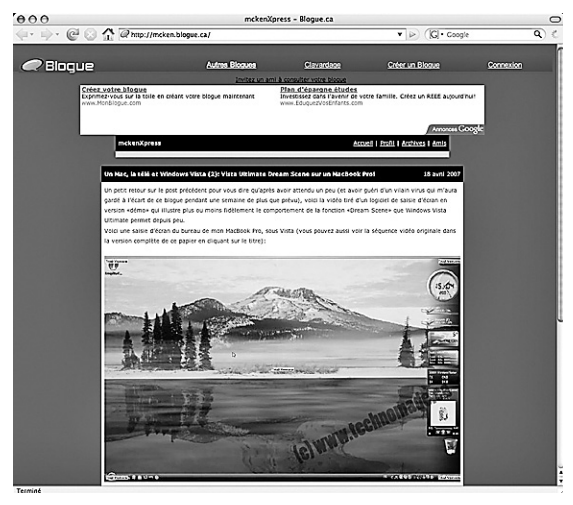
mckenXpress – Blogue.ca

http://mcken.blogue.ca/

Google

Blogue

Autres Blogues

Clavardage

Créer un Blogue

Connexion

Invitez un ami à consulter votre blogue

Créez votre blogue
Exprimez-vous sur la toile en créant votre blogue maintenant
www.MonBlogue.com

Plan d'épargne études
Investissez dans l'avenir de votre famille. Créez un REEE aujourd'hui!
www.EduquezVosEnfants.com

Annonces Google

mckenXpress

Accueil | Profil | Archives | Amis

Un Mac, la télé et Windows Vista (2): Vista Ultimate Dream Scene sur un MacBook Pro!

18 avril 2007

Un petit retour sur le post précédent pour vous dire qu'après avoir attendu un peu (et avoir guéri d'un vilain virus qui m'aura gardé à l'écart de ce blogue pendant une semaine de plus que prévu), voici la vidéo tiré d'un logiciel de saisie d'écran en version «démo» qui illustre plus ou moins fidèlement le comportement de la fonction «Dream Scene» que Windows Vista Ultimate permet depuis peu.

Voici une saisie d'écran du bureau de mon MacBook Pro, sous Vista (vous pouvez aussi voir la séquence vidéo originale dans la version complète de ce papier en cliquant sur le titre):

(c) www.technomet

Terminé